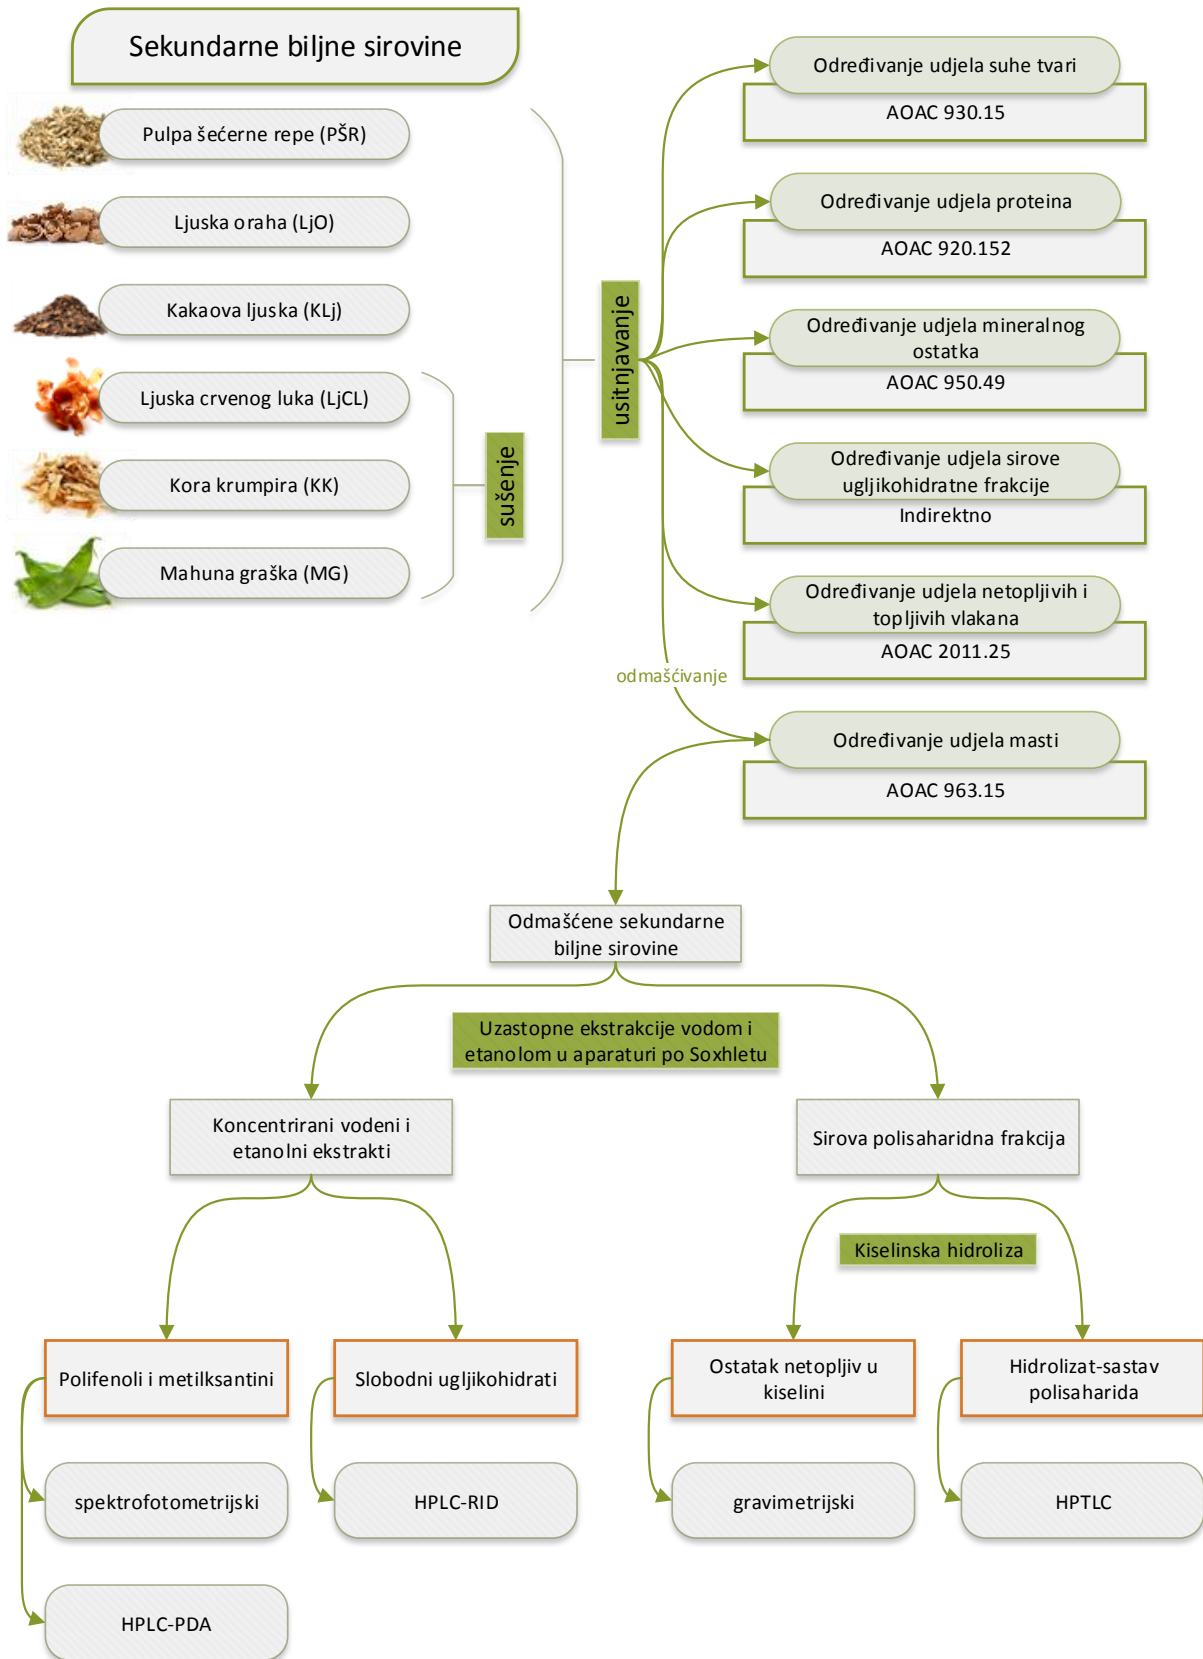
Sekundarne biljne sirovine

Pulpa šećerne repe (PŠR)

Ljuska oraha (LjO)

Kakaova ljuska (KLj)

Ljuska crvenog luka (LjCL)

Kora krumpira (KK)

Mahuna graška (MG)

sušenje

usitnjavanje

Određivanje udjela suhe tvari

AOAC 930.15

Određivanje udjela proteina

AOAC 920.152

Određivanje udjela mineralnog ostatka

AOAC 950.49

Određivanje udjela sirove ugljikohidratne frakcije

Indirektno

Određivanje udjela netopljivih i topljivih vlakana

AOAC 2011.25

odmašćivanje

Određivanje udjela masti

AOAC 963.15

Odmašćene sekundarne biljne sirovine

Uzastopne ekstrakcije vodom i etanolom u aparaturi po Soxhletu

Koncentrirani vodeni i etanolni ekstrakti

Sirova polisaharidna frakcija

Kiselinska hidroliza

Polifenoli i metilksantini

Slobodni ugljikohidrati

Ostatak netopljiv u kiselini

Hidrolizat-sastav polisaharida

spektrofotometrijski

HPLC-RID

gravimetrijski

HPTLC

HPLC-PDA